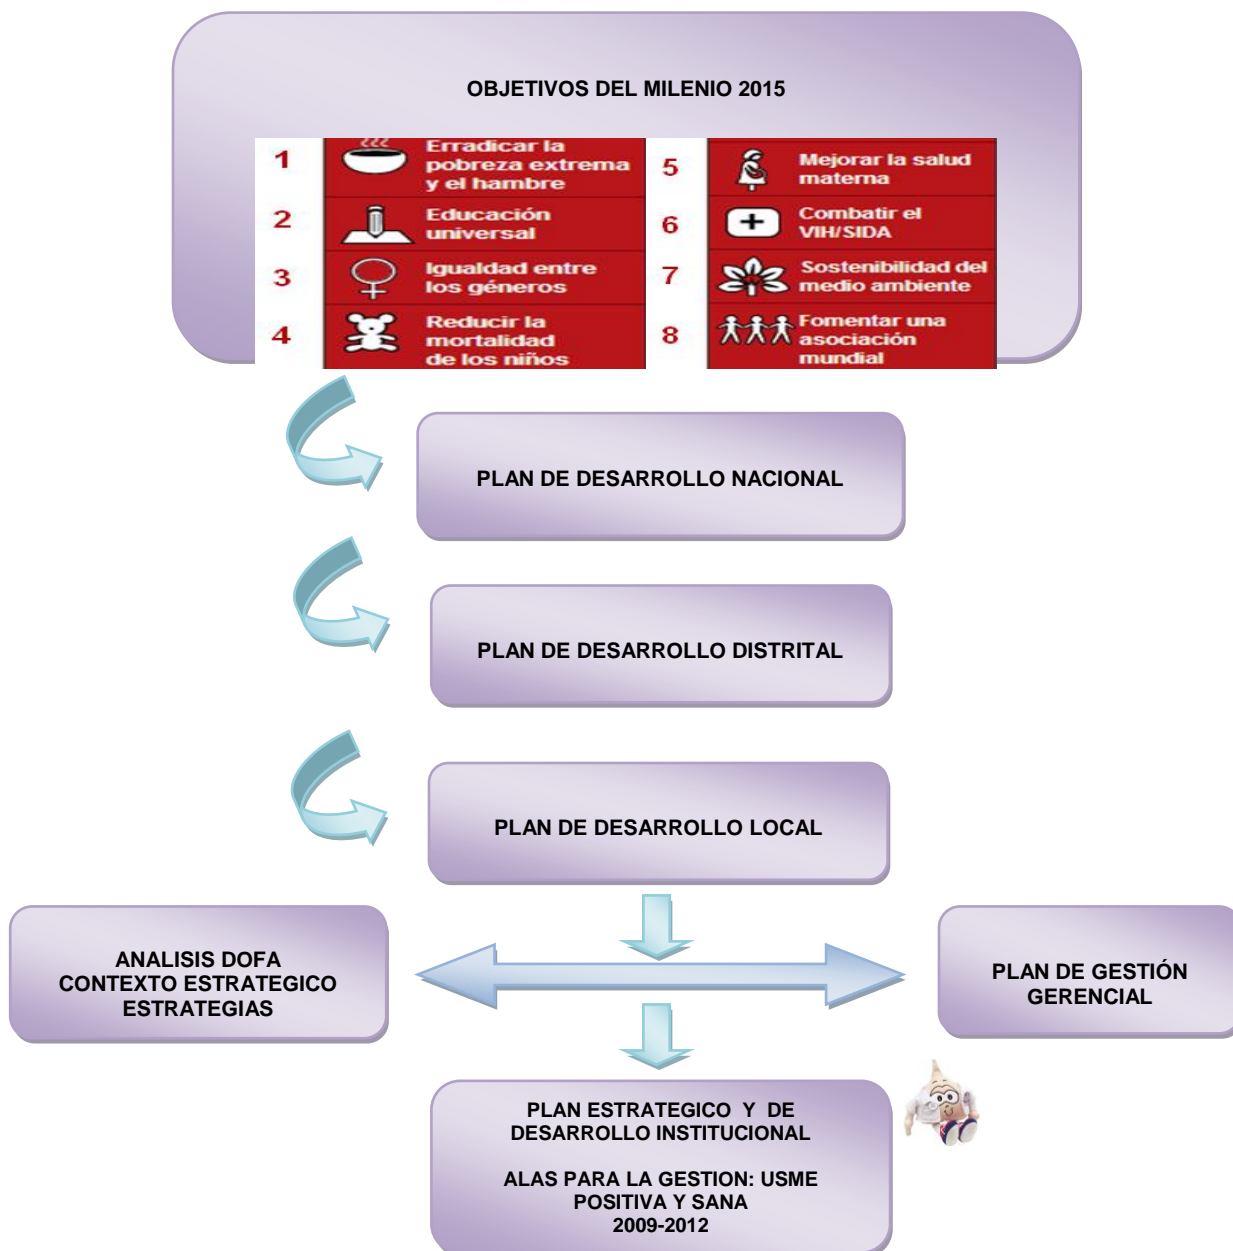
OBJETIVOS DEL MILENIO 2015

| 1 | Erradicar la pobreza extrema y el hambre | 5 | Mejorar la salud materna |
|---|---|---|---|
| 2 | Educación universal | 6 | Combatir el VIH/SIDA |
| 3 | Igualdad entre los géneros | 7 | Sostenibilidad del medio ambiente |
| 4 | Reducir la mortalidad de los niños | 8 | Fomentar una asociación mundial |

PLAN DE DESARROLLO NACIONAL

PLAN DE DESARROLLO DISTRITAL

PLAN DE DESARROLLO LOCAL

ANALISIS DOFA
CONTEXTO ESTRATEGICO
ESTRATEGIAS

PLAN DE GESTIÓN GERENCIAL

PLAN ESTRATEGICO Y DE DESARROLLO INSTITUCIONAL

ALAS PARA LA GESTION: USME POSITIVA Y SANA
2009-2012